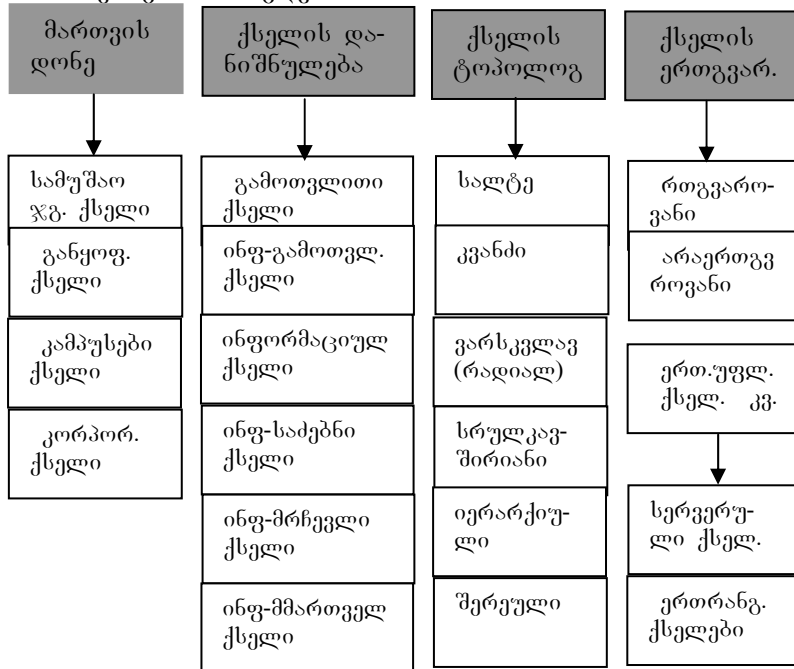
მართვის დონე

სამუშაო ჯგ. ქსელი

განყოფ. ქსელი

კამპუსები ქსელი

კორპორ. ქსელი

ქსელის და-ნიშნულება

გამოთვლითი ქსელი

ინფ-გამოთვლ. ქსელი

ინფორმაციულ ქსელი

ინფ-საძებნი ქსელი

ინფ-მრჩევლი ქსელი

ინფ-მმართველ ქსელი

ქსელის ტოპოლოგ

სალტე

კვანძი

ვარსკვლავ (რადიალ)

სრულკავ-შირიანი

იერარქიუ-ლი

შერეული

ქსელის ერთგვარ.

რთგვარო-ვანი

არაერთგვ როვანი

ერთ.უფლ. ქსელ. კვ.

სერვერუ-ლი ქსელ.

ერთრანგ. ქსელები